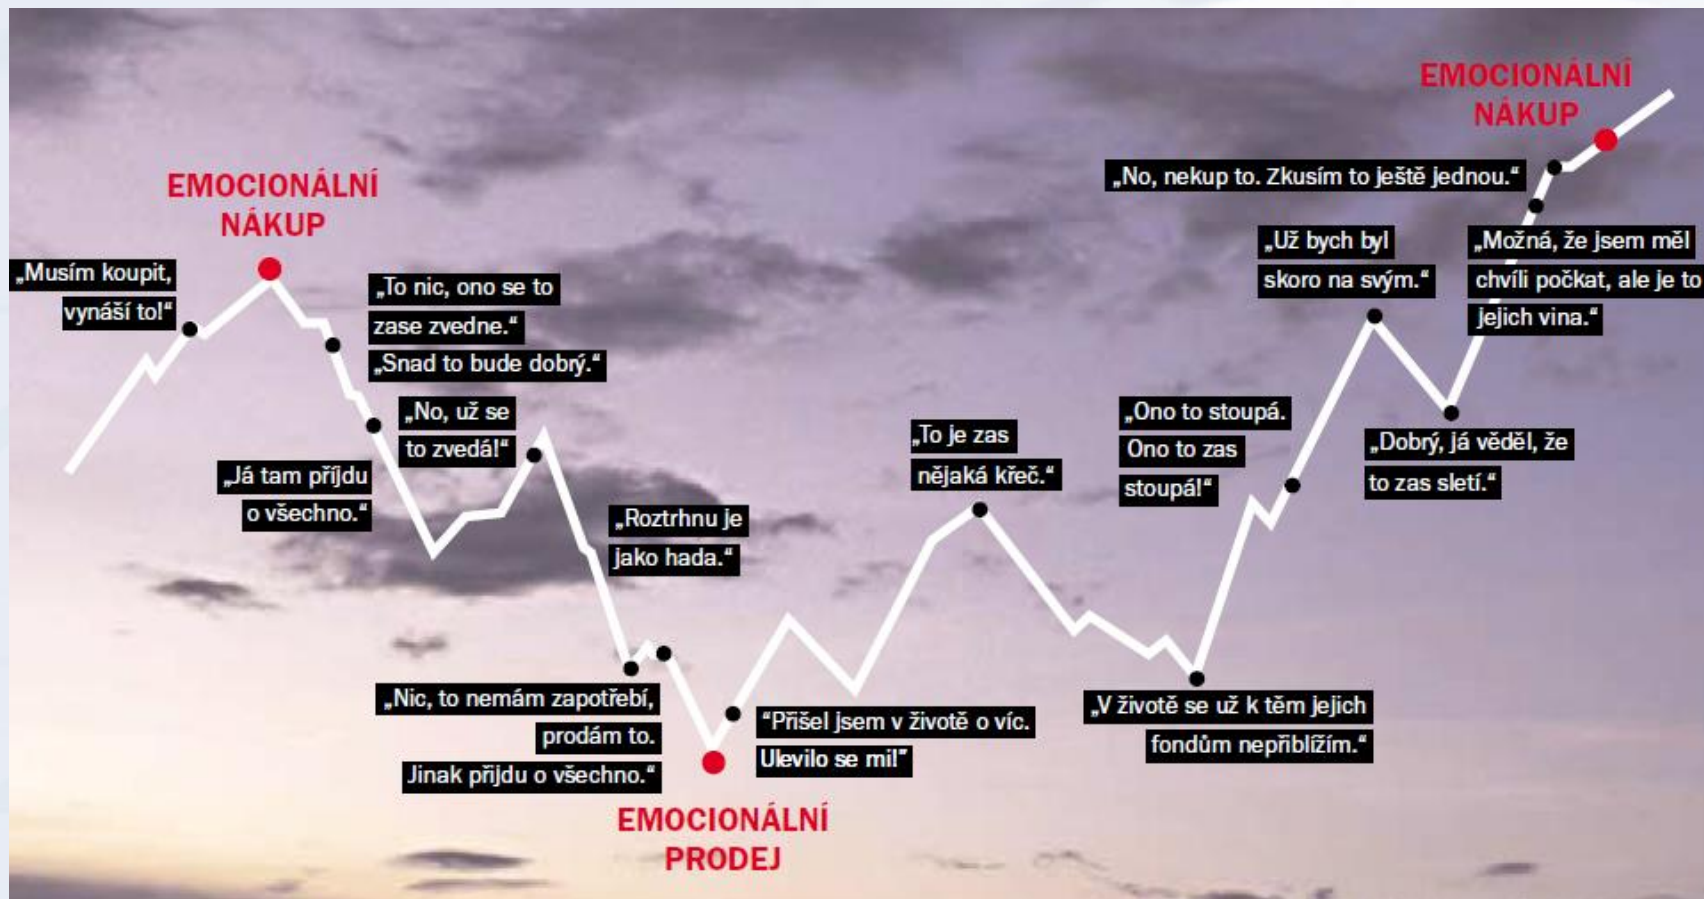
EMOCIONÁLNÍ NÁKUP

„Musím koupit, vynáší to!"

„To nic, ono se to zase zvedne."

„Snad to bude dobrý."

„No, už se to zvedá!"

„Já tam přijdu o všechno."

„Roztrhnu je jako hada."

„Nic, to nemám zapotřebí, prodám to. Jinak přijdu o všechno."

EMOCIONÁLNÍ PRODEJ

"Přišel jsem v životě o víc. Ulevilo se mi!"

„To je zas nějaká křeč."

„Ono to stoupá. Ono to zas stoupá!"

„V životě se už k těm jejich fondům nepřiblížím."

„Už bych byl skoro na svým."

„Dobrý, já věděl, že to zas sletí."

„No, nekup to. Zkusím to ještě jednou."

„Možná, že jsem měl chvíli počkat, ale je to jejich vina."

EMOCIONÁLNÍ NÁKUP